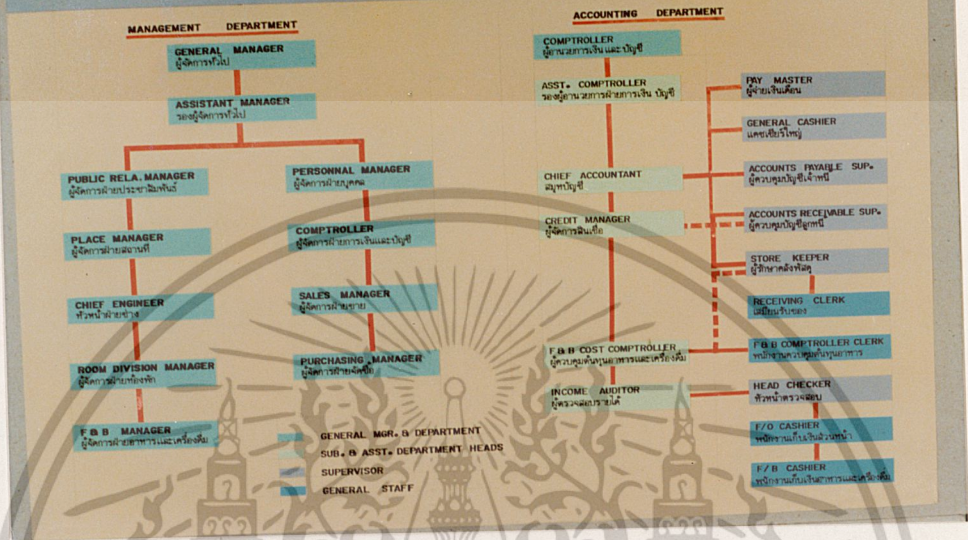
MANAGEMENT DEPARTMENT

GENERAL MANAGER
ผู้จัดการทั่วไป

ASSISTANT MANAGER
รองผู้จัดการทั่วไป

PUBLIC RELA. MANAGER
ผู้จัดการฝ่ายประชาสัมพันธ์

PERSONNAL MANAGER
ผู้จัดการฝ่ายบุคคล

PLACE MANAGER
ผู้จัดการฝ่ายสถานที่

COMPTROLLER
ผู้จัดการฝ่ายการเงินและบัญชี

CHIEF ENGINEER
หัวหน้าฝ่ายช่าง

SALES MANAGER
ผู้จัดการฝ่ายขาย

ROOM DIVISION MANAGER
ผู้จัดการฝ่ายห้องพัก

PURCHASING MANAGER
ผู้จัดการฝ่ายจัดซื้อ

F & B MANAGER
ผู้จัดการฝ่ายอาหารและเครื่องดื่ม

GENERAL MGR. & DEPARTMENT
SUB. & ASST. DEPARTMENT HEADS
SUPERVISOR
GENERAL STAFF

ACCOUNTING DEPARTMENT

COMPTROLLER
ผู้อำนวยการการเงิน และ บัญชี

ASST. COMPTROLLER
รองผู้อำนวยการฝ่ายการเงิน บัญชี

PAY MASTER
ผู้จ่ายเงินเดือน

GENERAL CASHIER
แคชเชียร์ใหญ่

CHIEF ACCOUNTANT
สมุหบัญชี

ACCOUNTS PAYABLE SUP.
ผู้ควบคุมบัญชีเจ้าหนี้

CREDIT MANAGER
ผู้จัดการสินเชื่อ

ACCOUNTS RECEIVABLE SUP.
ผู้ควบคุมบัญชีลูกหนี้

STORE KEEPER
ผู้รักษาคลังพัสดุ

RECEIVING CLERK
เสมียนรับของ

F & B COST COMPTROLLER
ผู้ควบคุมต้นทุนอาหารและเครื่องดื่ม

F & B COMPTROLLER CLERK
พนักงานควบคุมต้นทุนอาหาร

INCOME AUDITOR
ผู้ตรวจสอบรายได้

HEAD CHECKER
หัวหน้าตรวจสอบ

F/O CASHIER
พนักงานเก็บเงินส่วนหน้า

F/B CASHIER
พนักงานเก็บเงินอาหารและเครื่องดื่ม